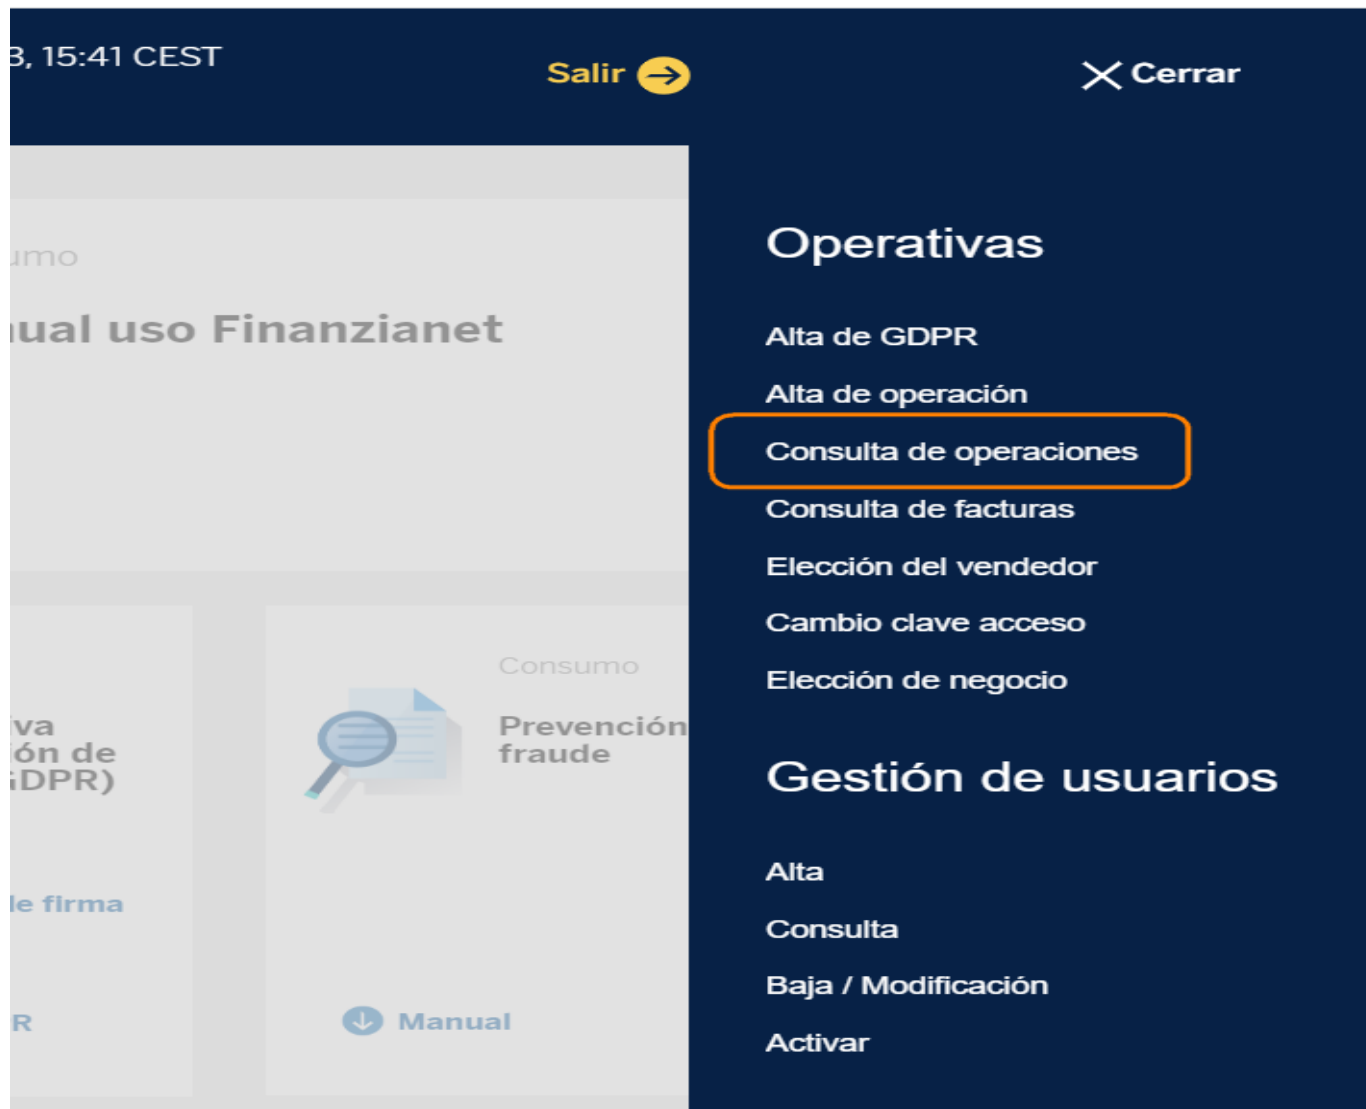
3, 15:41 CEST

Salir

Cerrar

umo

ual uso Finanzianet

iva
ión de
GDPR)

le firma

R

Consumo

Prevención
fraude

Manual

Operativas

Alta de GDPR

Alta de operación

Consulta de operaciones

Consulta de facturas

Elección del vendedor

Cambio clave acceso

Elección de negocio

Gestión de usuarios

Alta

Consulta

Baja / Modificación

Activar